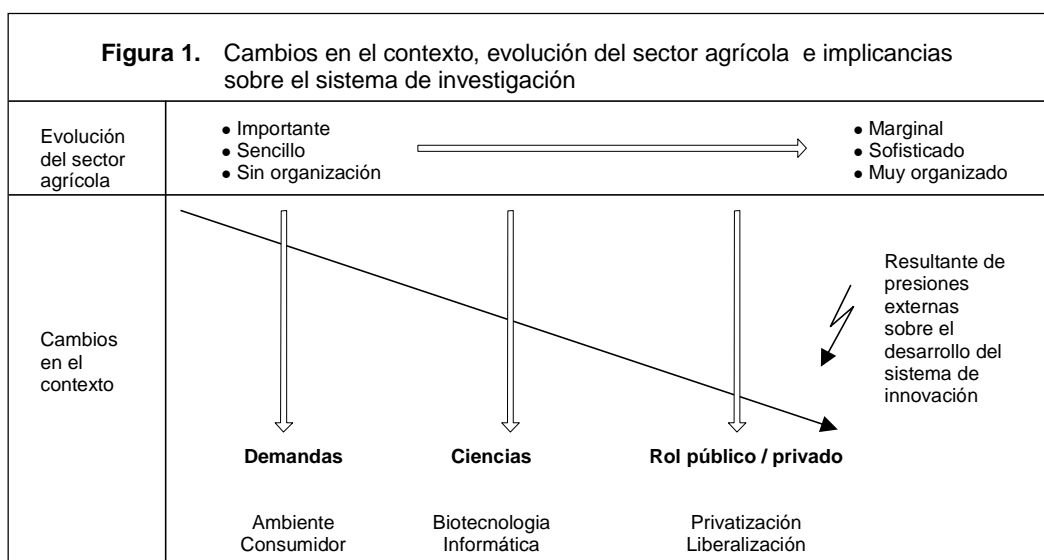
**Figura 1.** Cambios en el contexto, evolución del sector agrícola e implicancias sobre el sistema de investigación

Evolución del sector agrícola

- Importante
- Sencillo
- Sin organización

- Marginal
- Sofisticado
- Muy organizado

Cambios en el contexto

Resultante de presiones externas sobre el desarrollo del sistema de innovación

**Demandas**

**Ciencias**

**Rol público / privado**

Ambiente
Consumidor

Biotecnologia
Informática

Privatización
Liberalización